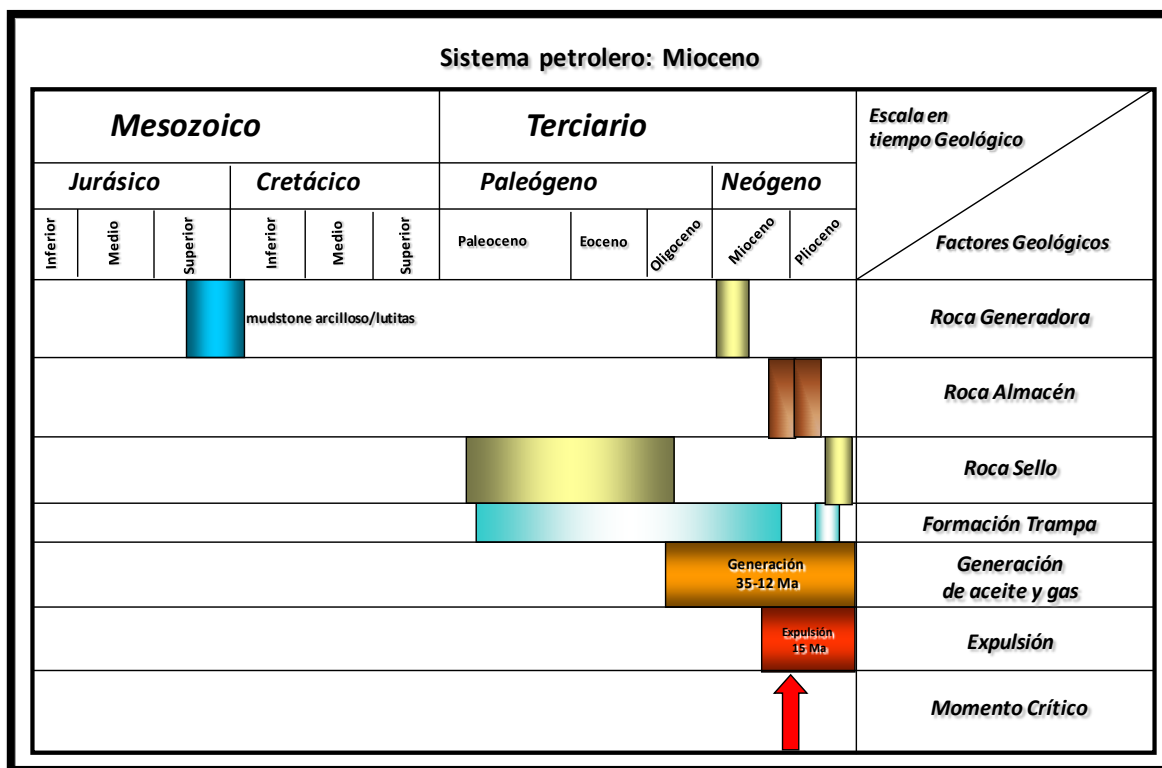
Sistema petrolero: Mioceno

| Mesozoico | | | | | | Terciario | | | | | Escala en tiempo Geológico |
|---|---|---|---|---|---|---|---|---|---|---|---|
| Jurásico | | | Cretácico | | | Paleógeno | | | Neógeno | | |
| Inferior | Medio | Superior | Inferior | Medio | Superior | Paleoceno | Eoceno | Oligoceno | Mioceno | Plioceno | Factores Geológicos |

mudstone arcilloso/lutitas

Roca Generadora

Roca Almacén

Roca Sello

Formación Trampa

Generación 35-12 Ma

Generación de aceite y gas

Expulsión 15 Ma

Expulsión

Momento Crítico